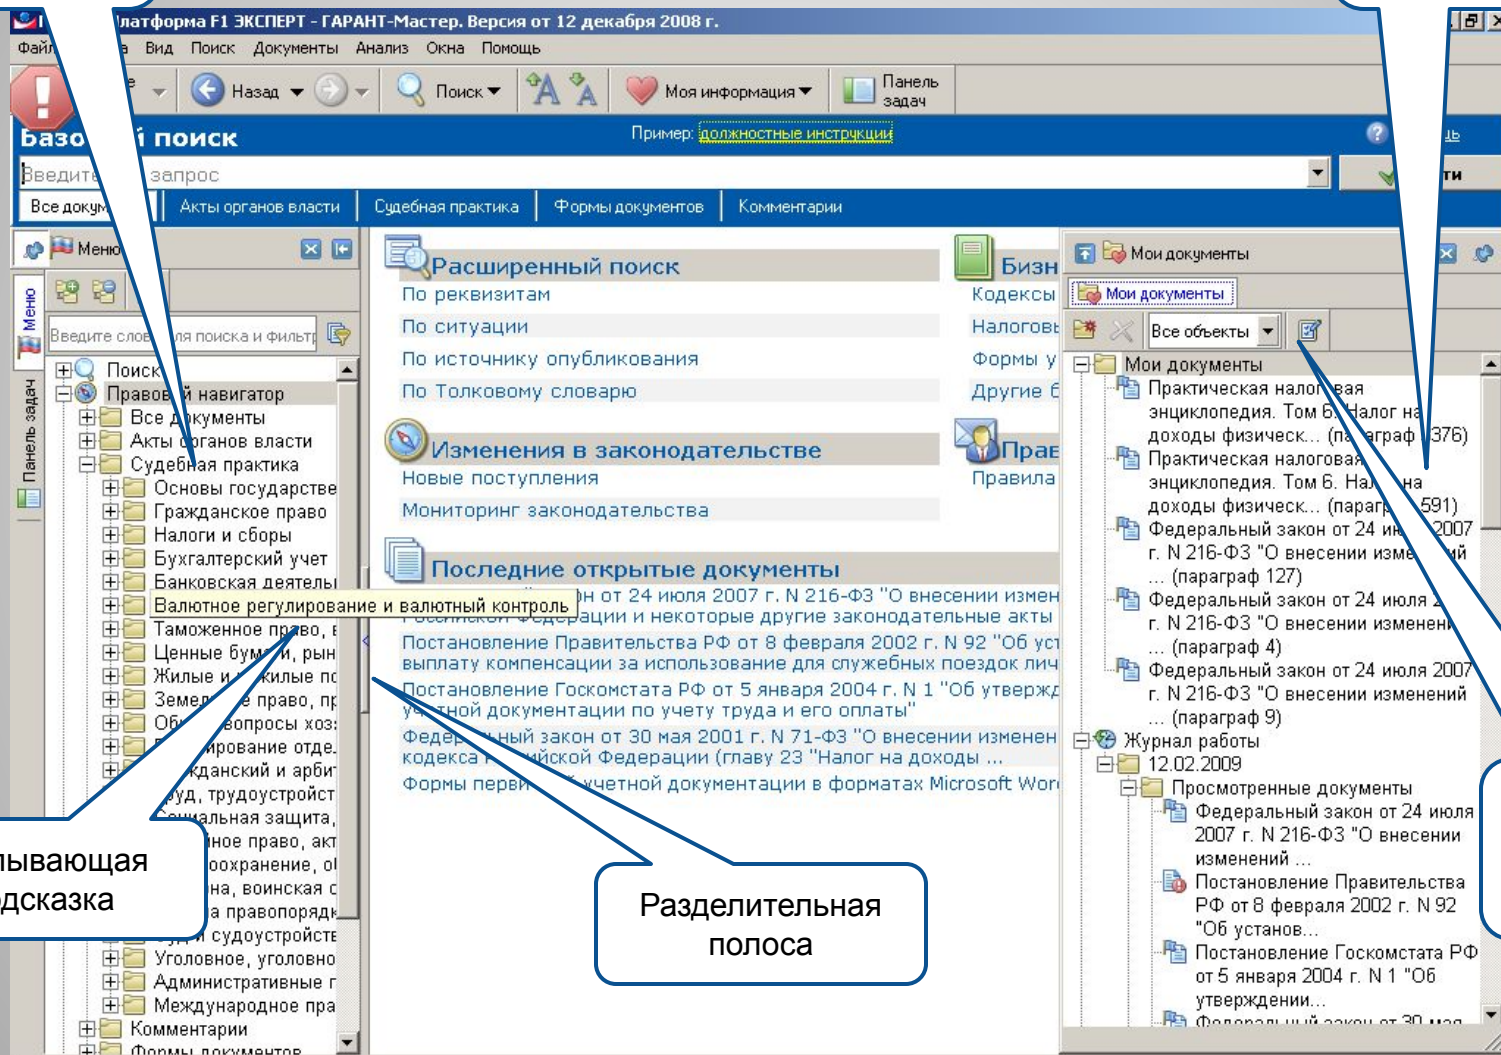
латформа F1 ЭКСПЕРТ - ГАРАНТ-Мастер. Версия от 12 декабря 2008 г.

Файл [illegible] Вид Поиск Документы Анализ Окна Помощь

Назад Поиск Моя информация Панель задач

Базо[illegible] поиск

Пример: должностные инструкции

Введите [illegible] запрос

Все доку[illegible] Акты органов власти Судебная практика Формы документов Комментарии

Меню

Введите слов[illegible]ля поиска и фильтр

Поиск
Правово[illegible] навигатор
Все документы
Акты органов власти
Судебная практика
Основы государстве
Гражданское право
Налоги и сборы
Бухгалтерский учет
Банковская деятель
Валютное регулирование и валютный контроль
Таможенное право, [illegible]
Ценные бум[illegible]и, рын
Жилые и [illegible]жилые по
Земе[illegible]е право, пр
Об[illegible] вопросы хоз
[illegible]ирование отде
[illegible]жданский и арби
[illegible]уд, трудоустройст
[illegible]циальная защита,
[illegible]ное право, акт
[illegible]оохранение, о
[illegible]на, воинская с
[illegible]а правопорядк
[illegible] и судоустройств
Уголовное, уголовно
Административные г
Международное пра
Комментарии
Формы документов

Панель задач

Расширенный поиск
По реквизитам
По ситуации
По источнику опубликования
По Толковому словарю

Изменения в законодательстве
Новые поступления
Мониторинг законодательства

Последние открытые документы
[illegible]н от 24 июля 2007 г. N 216-ФЗ "О внесении измен
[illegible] Федерации и некоторые другие законодательные акты
Постановление Правительства РФ от 8 февраля 2002 г. N 92 "Об уст
выплату компенсации за использование для служебных поездок лич
Постановление Госкомстата РФ от 5 января 2004 г. N 1 "Об утвержд
у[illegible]тной документации по учету труда и его оплаты"
Феде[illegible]ный закон от 30 мая 2001 г. N 71-ФЗ "О внесении изменен
кодекса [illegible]ийской Федерации (главу 23 "Налог на доходы ...
Формы перви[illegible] учетной документации в форматах Microsoft Wor

Бизн
Кодексы
Налоговы
Формы у
Другие б

Прав
Правила

Мои документы
Мои документы
Все объекты
Мои документы
Практическая налог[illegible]вая энциклопедия. Том 6. Налог на доходы физическ... (па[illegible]граф 376)
Практическая налоговая энциклопедия. Том 6. На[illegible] на доходы физическ... (парагр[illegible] 591)
Федеральный закон от 24 и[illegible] 2007 г. N 216-ФЗ "О внесении изме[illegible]й ... (параграф 127)
Федеральный закон от 24 июля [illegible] г. N 216-ФЗ "О внесении изменен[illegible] ... (параграф 4)
Федеральный закон от 24 июля 2007 г. N 216-ФЗ "О внесении изменений ... (параграф 9)
Журнал работы
12.02.2009
Просмотренные документы
Федеральный закон от 24 июля 2007 г. N 216-ФЗ "О внесении изменений ...
Постановление Правительства РФ от 8 февраля 2002 г. N 92 "Об установ...
Постановление Госкомстата РФ от 5 января 2004 г. N 1 "Об утверждении...
Федеральный закон от 30 мая

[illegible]ывающая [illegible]дсказка

Разделительная полоса